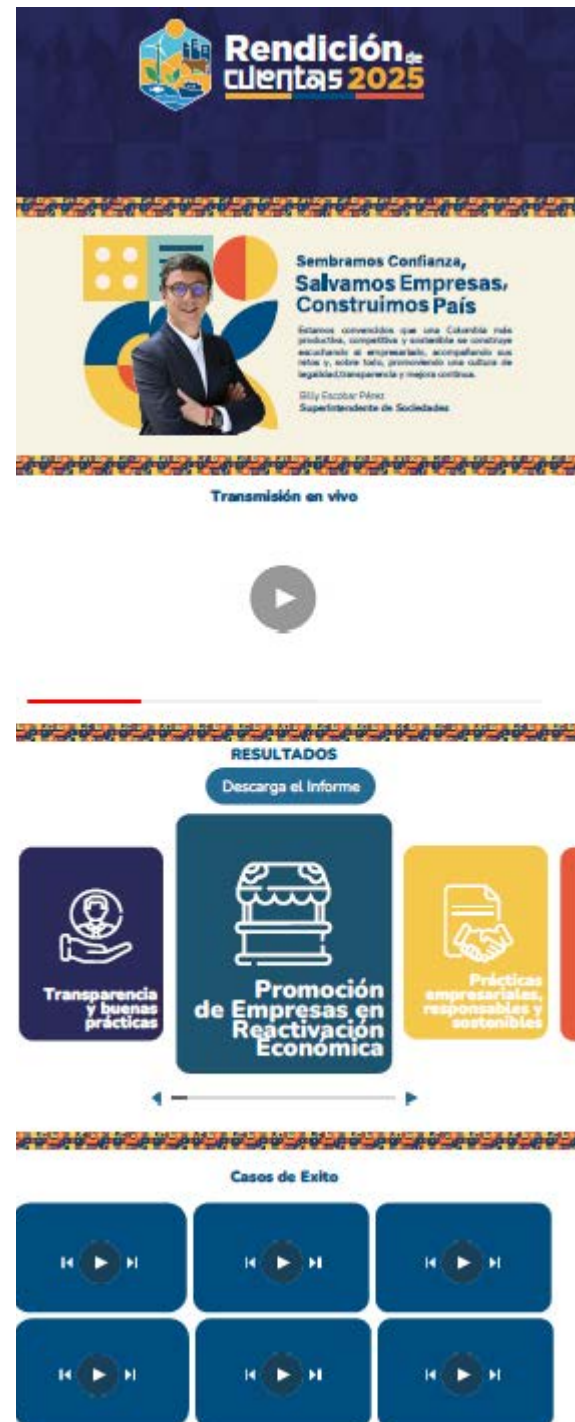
Rendición de cuentas 2025

Sembramos Confianza, Salvamos Empresas, Construimos País

Estamos convencidos que una Colombia más productiva, competitiva y sostenible se construye escuchando al empresariado, acompañando sus retos y, sobre todo, promoviendo una cultura de legalidad,transparencia y mejora continua.

Billy Escobar Pérez
Superintendente de Sociedades

Transmisión en vivo

RESULTADOS

Descarga el Informe

Transparencia y buenas prácticas

Promoción de Empresas en Reactivación Económica

Prácticas empresariales, responsables y sostenibles

Casos de Exito